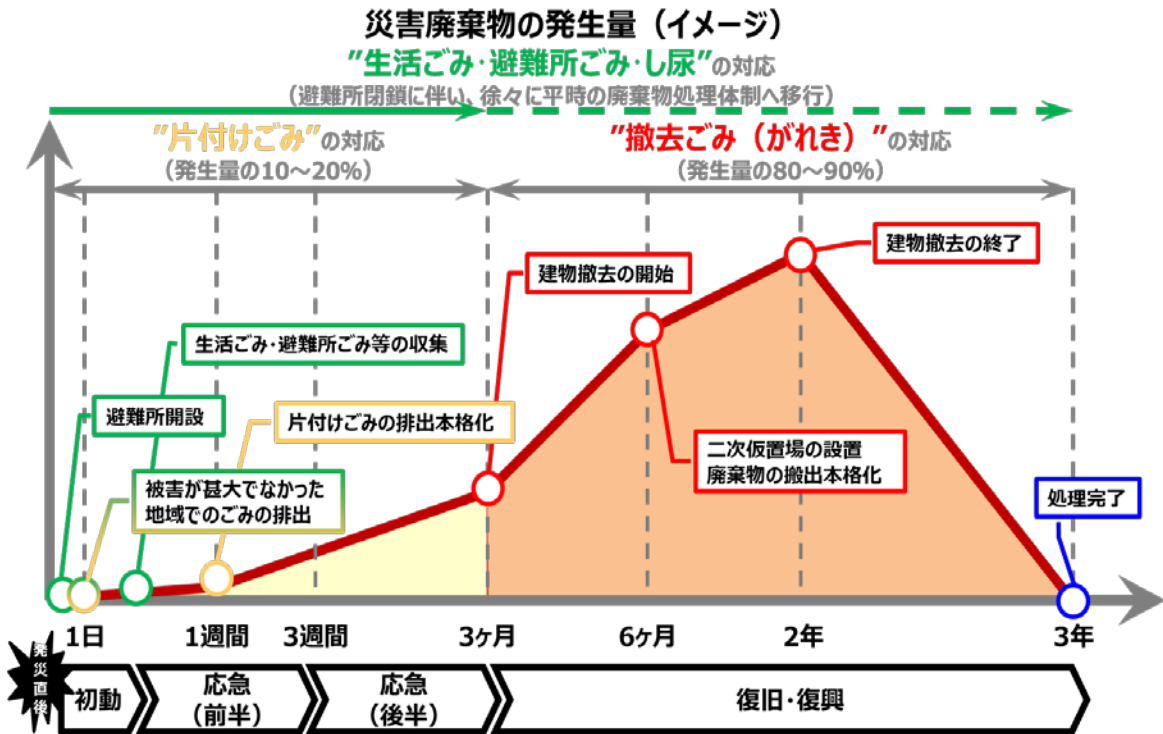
災害廃棄物の発生量（イメージ）

"生活ごみ·避難所ごみ·し尿"の対応
（避難所閉鎖に伴い、徐々に平時の廃棄物処理体制へ移行）

"片付けごみ"の対応
（発生量の10～20%）

"撤去ごみ（がれき）"の対応
（発生量の80～90%）

建物撤去の終了

建物撤去の開始

生活ごみ·避難所ごみ等の収集

避難所開設

片付けごみの排出本格化

二次仮置場の設置
廃棄物の搬出本格化

被害が甚大でなかった地域でのごみの排出

処理完了

1日　1週間　3週間　3ヶ月　6ヶ月　2年　3年

発災直後

初動

応急（前半）

応急（後半）

復旧·復興